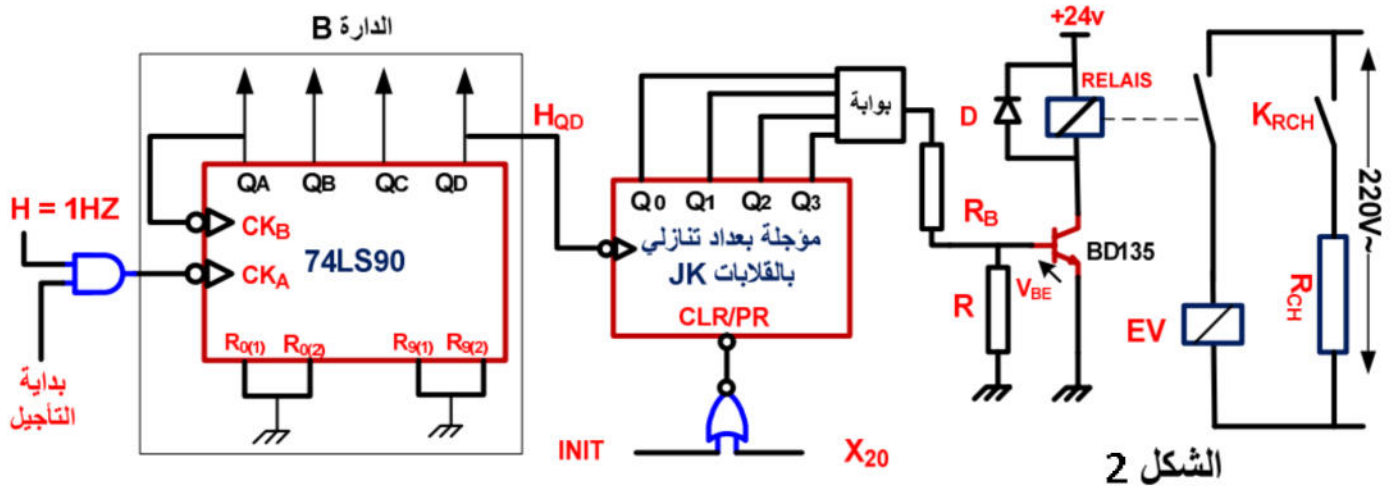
الدارة B

H = 1HZ

بداية التأجيل

$CK_B$
$CK_A$
74LS90
QA QB QC QD
$R_{0(1)}$ $R_{0(2)}$ $R_{9(1)}$ $R_{9(2)}$

$H_{QD}$

بوابة

Q0 Q1 Q2 Q3
مؤجلة بعداد تنازلي بالقلابات JK
CLR/PR

INIT
$X_{20}$

+24v
RELAIS
D
$R_B$
BD135
$V_{BE}$
R
$K_{RCH}$
220V~
EV
$R_{CH}$

الشكل 2